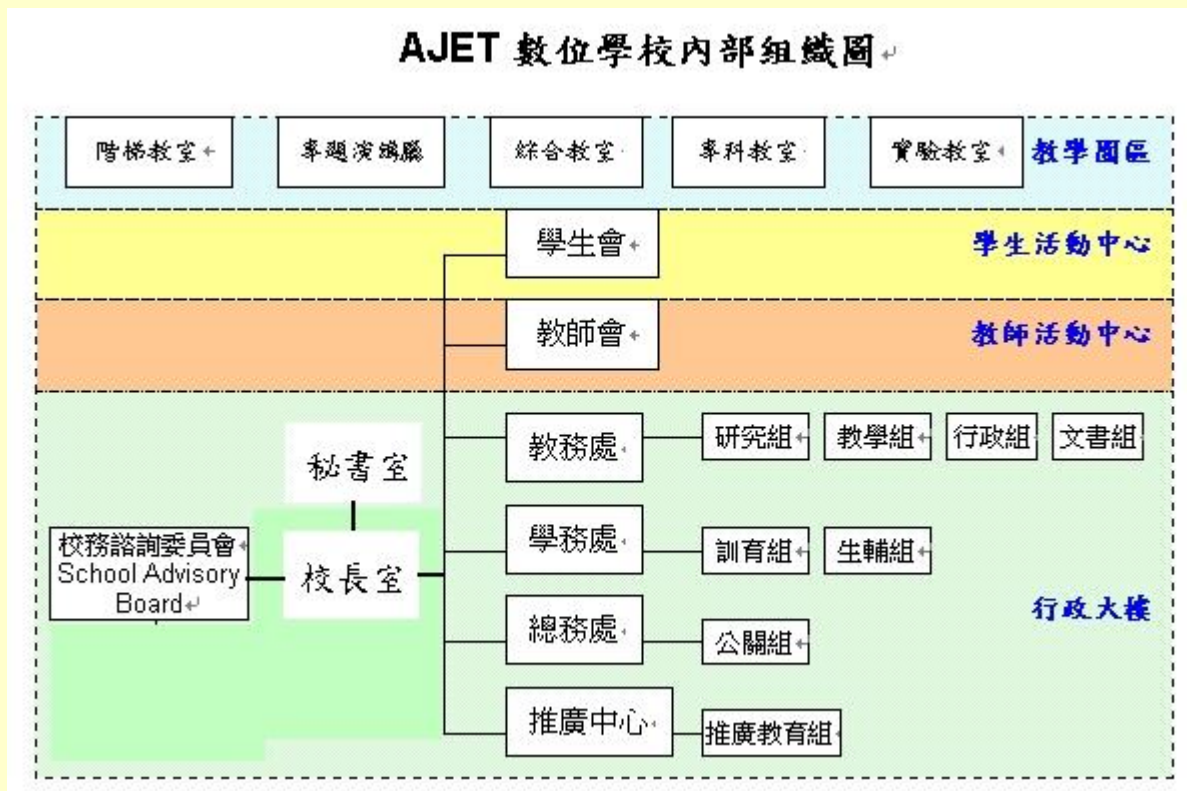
AJET 數位學校內部組織圖

階梯教室

專題演講廳

綜合教室

專科教室

實驗教室

教學園區

學生會

學生活動中心

教師會

教師活動中心

秘書室

校務諮詢委員會 School Advisory Board

校長室

教務處

研究組

教學組

行政組

文書組

學務處

訓育組

生輔組

總務處

公關組

推廣中心

推廣教育組

行政大樓